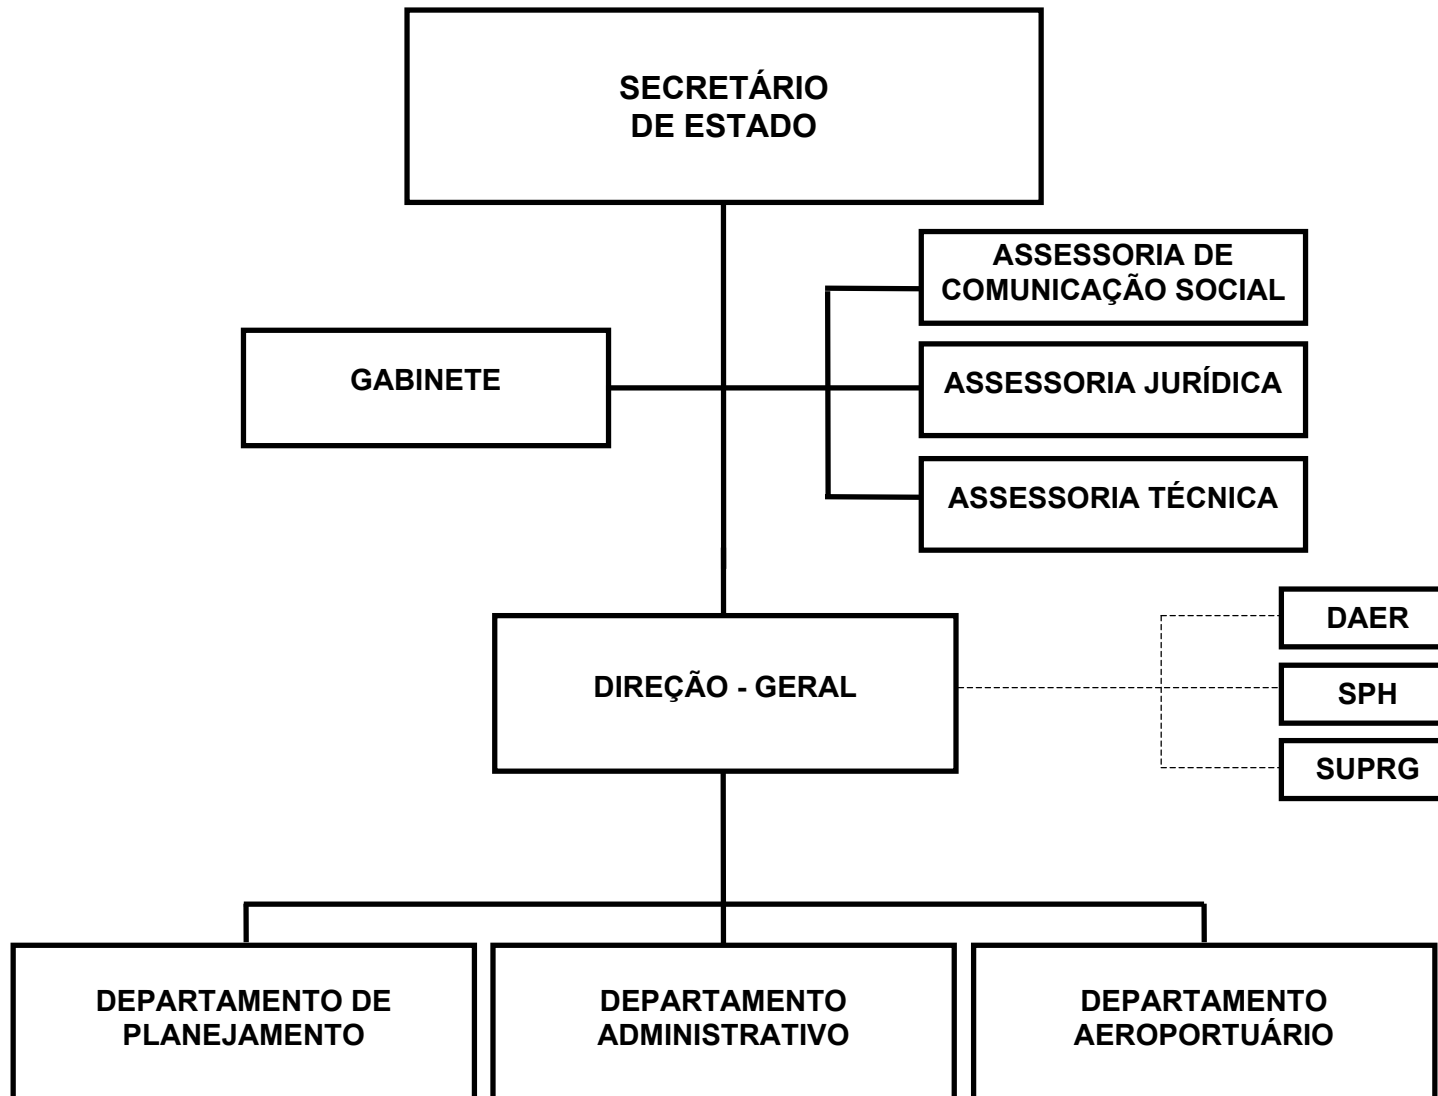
SECRETÁRIO DE ESTADO

ASSESSORIA DE COMUNICAÇÃO SOCIAL

GABINETE

ASSESSORIA JURÍDICA

ASSESSORIA TÉCNICA

DAER

DIREÇÃO - GERAL

SPH

SUPRG

DEPARTAMENTO DE PLANEJAMENTO

DEPARTAMENTO ADMINISTRATIVO

DEPARTAMENTO AEROPORTUÁRIO